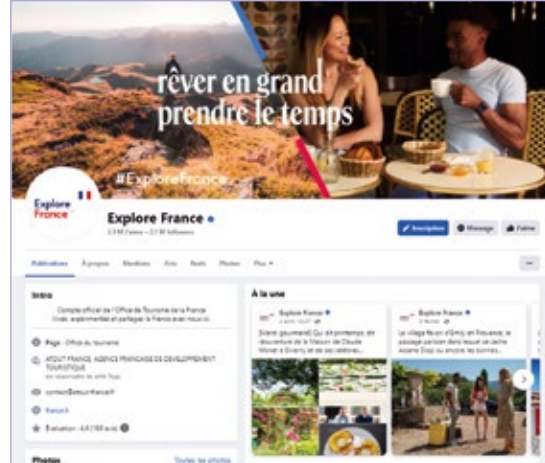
rêver en grand
prendre le temps

#ExploreFrance

Explore France

Explore France
2,3 M J'aime • 2,3 M followers

Inscription
Message
J'aime

Publications
À propos
Mentions
Avis
Reels
Photos
Plus

Intro

Compte officiel de l'Office de Tourisme de la France. Vivez, expérimentez et partagez la France avec nous ici.

Page · Office du tourisme

ATOUT FRANCE, AGENCE FRANCAISE DE DEVELOPPEMENT TOURISTIQUE
est responsable de cette Page

contact@atout-france.fr

france.fr

Évaluation · 4,6 (100 avis)

Photos
Toutes les photos

À la une

Explore France
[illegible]
Soleil gourmand! Qui dit printemps, dit réouverture de la Maison de Claude Monet à Giverny et de ses célèbres...

Explore France
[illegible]
Le village Reuvel d'Emily en Provence, le passage parisien dans lequel se cache Assane Diop ou encore les bonnes...